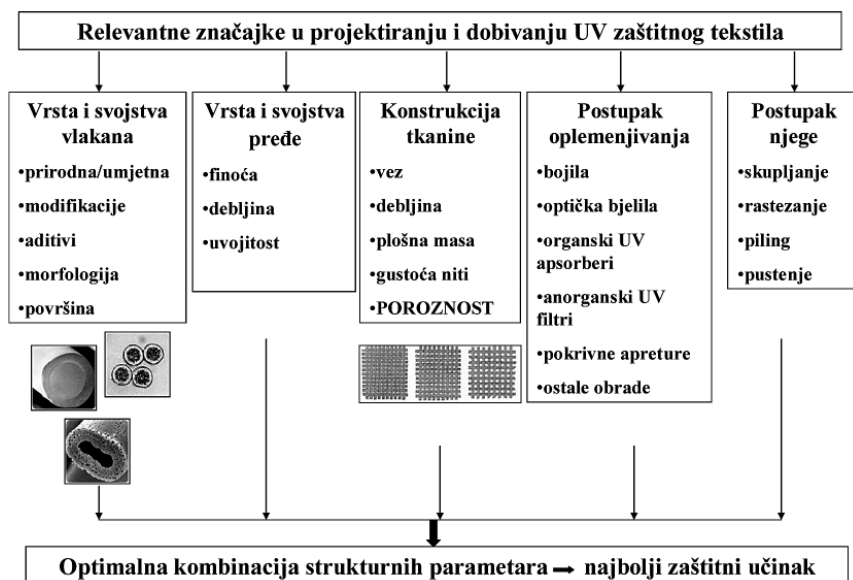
Relevantne značajke u projektiranju i dobivanju UV zaštitnog tekstila

Vrsta i svojstva vlakana
•prirodna/umjetna
•modifikacije
•aditivi
•morfologija
•površina

Vrsta i svojstva pređe
•finoća
•debljina
•uvojitost

Konstrukcija tkanine
•vez
•debljina
•plošna masa
•gustoća niti
•POROZNOST

Postupak oplemenjivanja
•bojila
•optička bjelila
•organski UV apsorberi
•anorganski UV filtri
•pokrivne apreture
•ostale obrade

Postupak njege
•skupljanje
•rastezanje
•piling
•pustenje

Optimalna kombinacija strukturnih parametara → najbolji zaštitni učinak